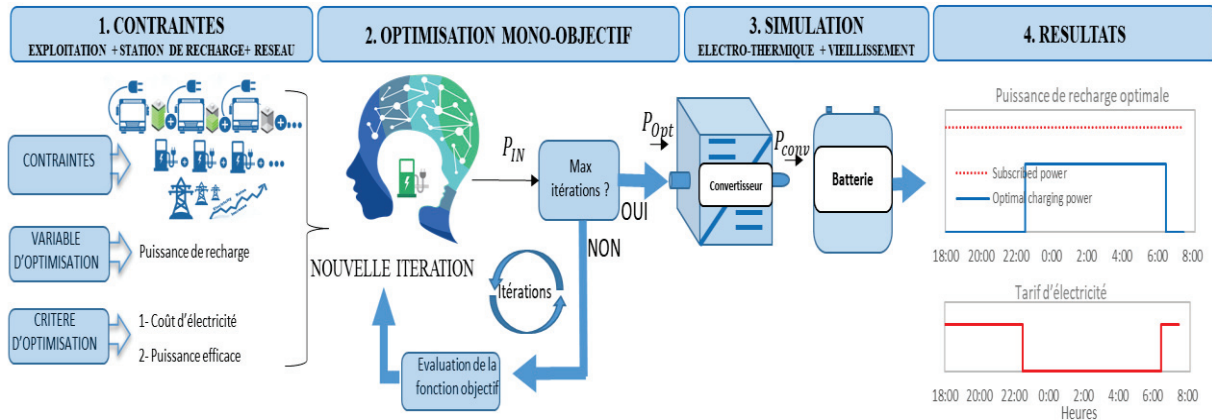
1. CONTRAINTES
EXPLOITATION + STATION DE RECHARGE+ RESEAU

2. OPTIMISATION MONO-OBJECTIF

3. SIMULATION
ELECTRO-THERMIQUE + VIEILLISSEMENT

4. RESULTATS

CONTRAINTES

VARIABLE D'OPTIMISATION

Puissance de recharge

CRITERE D'OPTIMISATION

1- Coût d'électricité

2- Puissance efficace

NOUVELLE ITERATION

$P_{IN}$

Max itérations ?

OUI

NON

Itérations

Evaluation de la fonction objectif

$P_{Opt}$

Convertisseur

$P_{conv}$

Batterie

Puissance de recharge optimale

Subscribed power

Optimal charging power

18:00 20:00 22:00 0:00 2:00 4:00 6:00 8:00

Tarif d'électricité

18:00 20:00 22:00 0:00 2:00 4:00 6:00 8:00
Heures